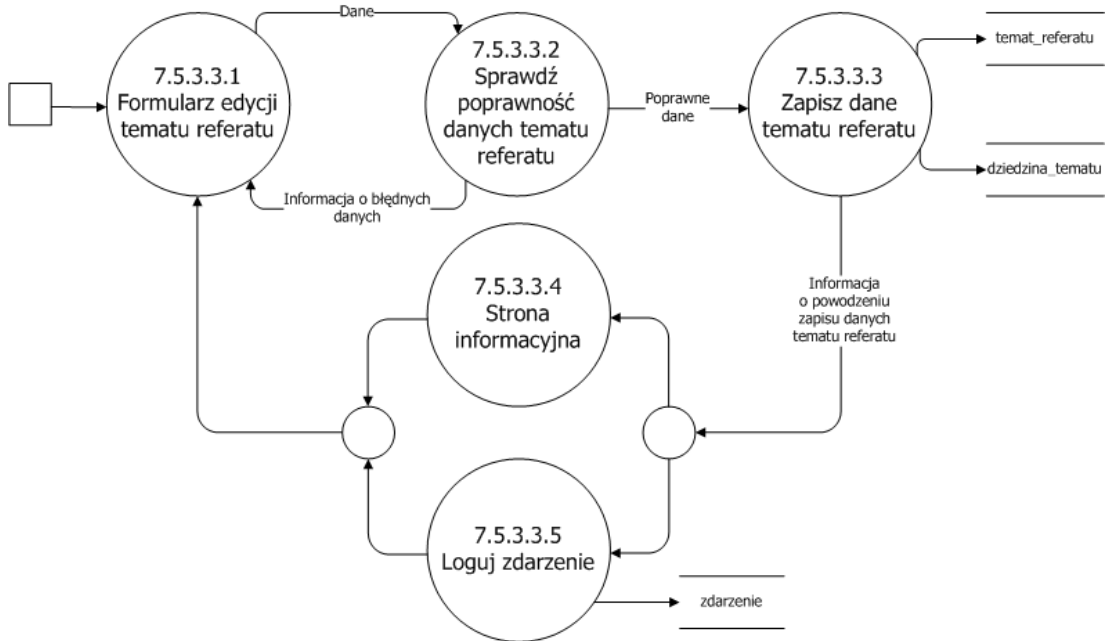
Dane

7.5.3.3.1
Formularz edycji tematu referatu

7.5.3.3.2
Sprawdź poprawność danych tematu referatu

Poprawne dane

7.5.3.3.3
Zapisz dane tematu referatu

temat_referatu

dziedzina_tematu

Informacja o błędnych danych

7.5.3.3.4
Strona informacyjna

Informacja o powodzeniu zapisu danych tematu referatu

7.5.3.3.5
Loguj zdarzenie

zdarzenie